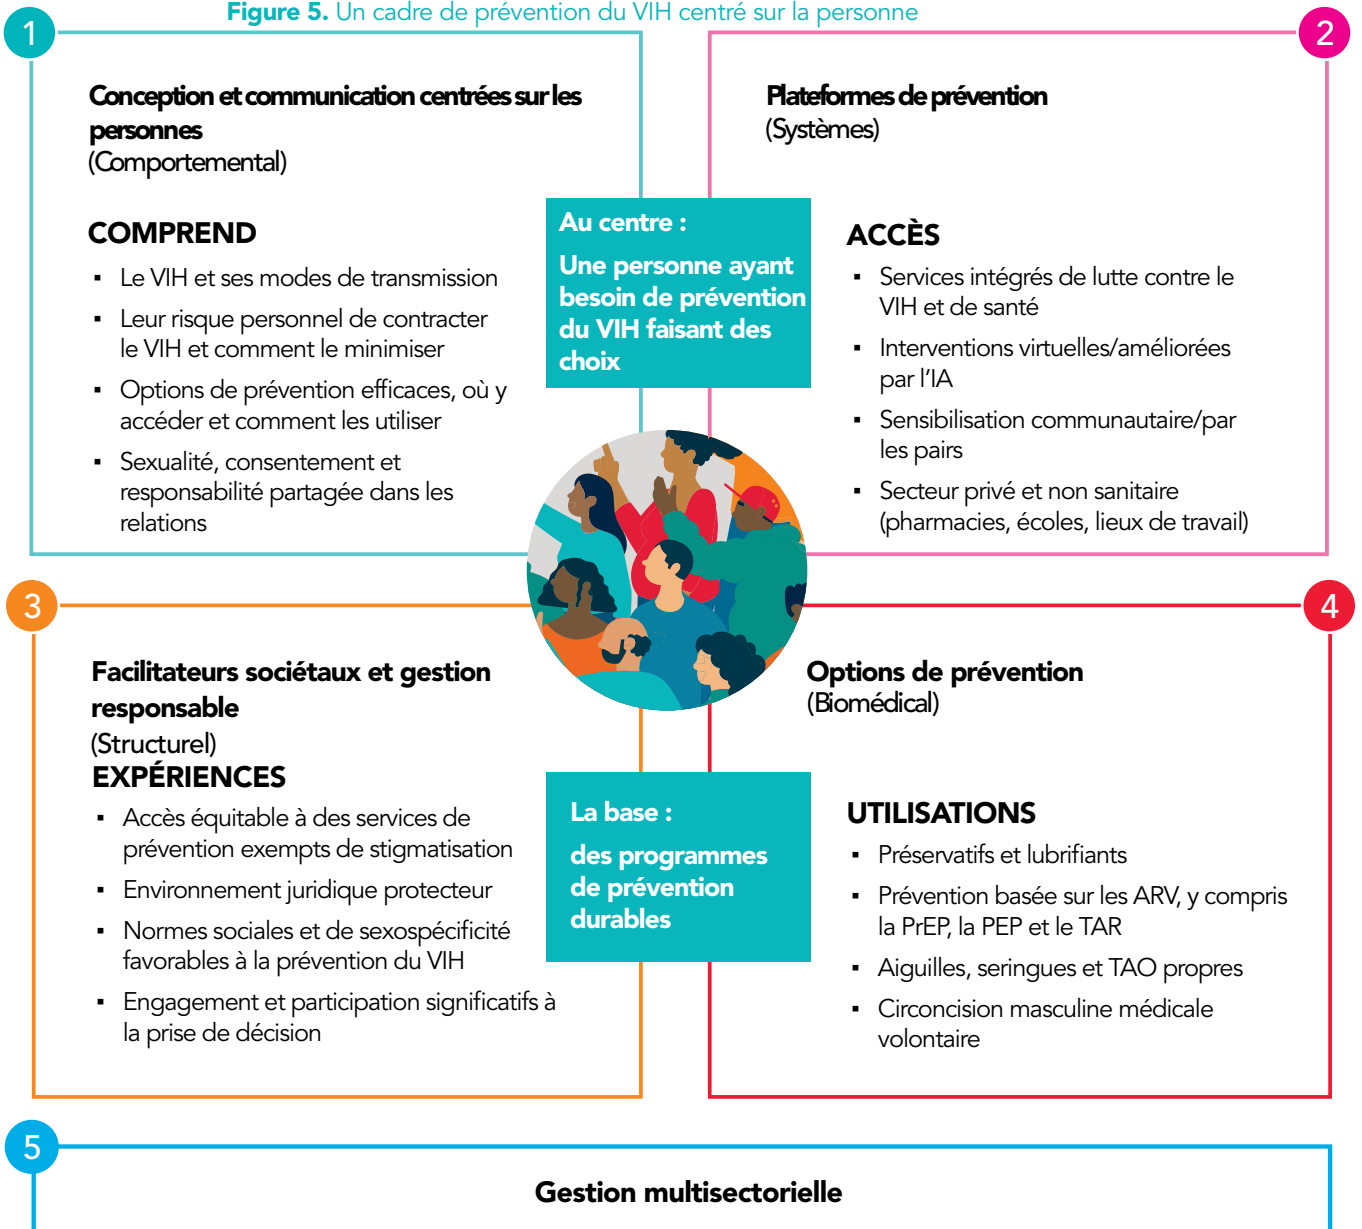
**Figure 5.** Un cadre de prévention du VIH centré sur la personne

1

**Conception et communication centrées sur les personnes**
(Comportemental)

**COMPREND**

- Le VIH et ses modes de transmission
- Leur risque personnel de contracter le VIH et comment le minimiser
- Options de prévention efficaces, où y accéder et comment les utiliser
- Sexualité, consentement et responsabilité partagée dans les relations

2

**Plateformes de prévention**
(Systèmes)

**ACCÈS**

- Services intégrés de lutte contre le VIH et de santé
- Interventions virtuelles/améliorées par l'IA
- Sensibilisation communautaire/par les pairs
- Secteur privé et non sanitaire (pharmacies, écoles, lieux de travail)

**Au centre :**

**Une personne ayant besoin de prévention du VIH faisant des choix**

3

**Facilitateurs sociétaux et gestion responsable**
(Structurel)

**EXPÉRIENCES**

- Accès équitable à des services de prévention exempts de stigmatisation
- Environnement juridique protecteur
- Normes sociales et de sexospécificité favorables à la prévention du VIH
- Engagement et participation significatifs à la prise de décision

4

**Options de prévention**
(Biomédical)

**UTILISATIONS**

- Préservatifs et lubrifiants
- Prévention basée sur les ARV, y compris la PrEP, la PEP et le TAR
- Aiguilles, seringues et TAO propres
- Circoncision masculine médicale volontaire

**La base :**

**des programmes de prévention durables**

5

**Gestion multisectorielle**